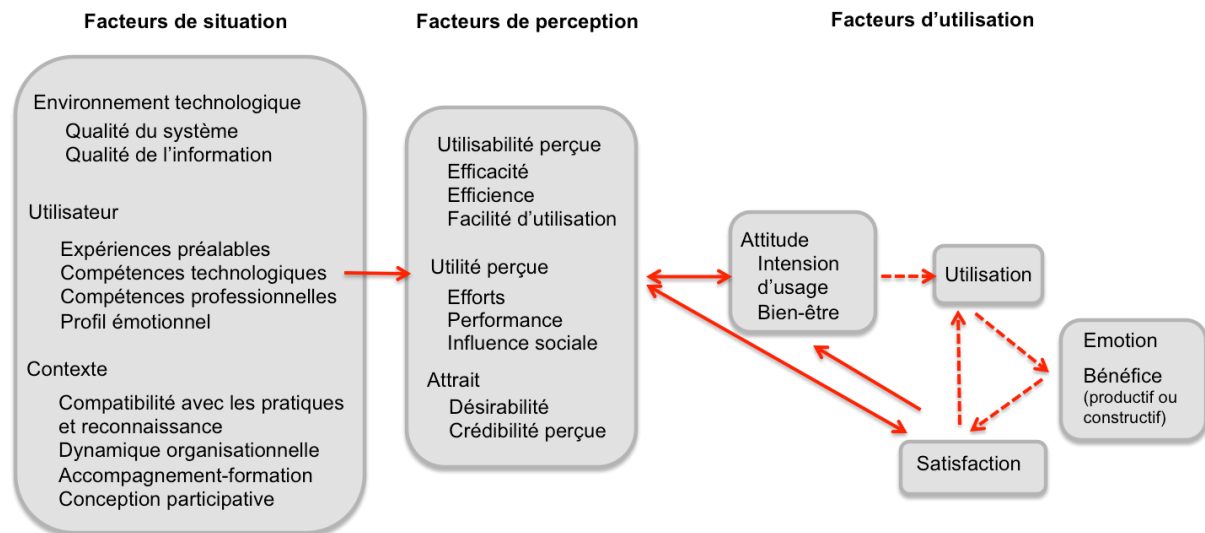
Facteurs de situation

Facteurs de perception

Facteurs d'utilisation

Environnement technologique
Qualité du système
Qualité de l'information

Utilisateur
Expériences préalables
Compétences technologiques
Compétences professionnelles
Profil émotionnel

Contexte
Compatibilité avec les pratiques et reconnaissance
Dynamique organisationnelle
Accompagnement-formation
Conception participative

Utilisabilité perçue
Efficacité
Efficience
Facilité d'utilisation

Utilité perçue
Efforts
Performance
Influence sociale

Attrait
Désirabilité
Crédibilité perçue

Attitude
Intension d'usage
Bien-être

Utilisation

Emotion
Bénéfice
(productif ou constructif)

Satisfaction